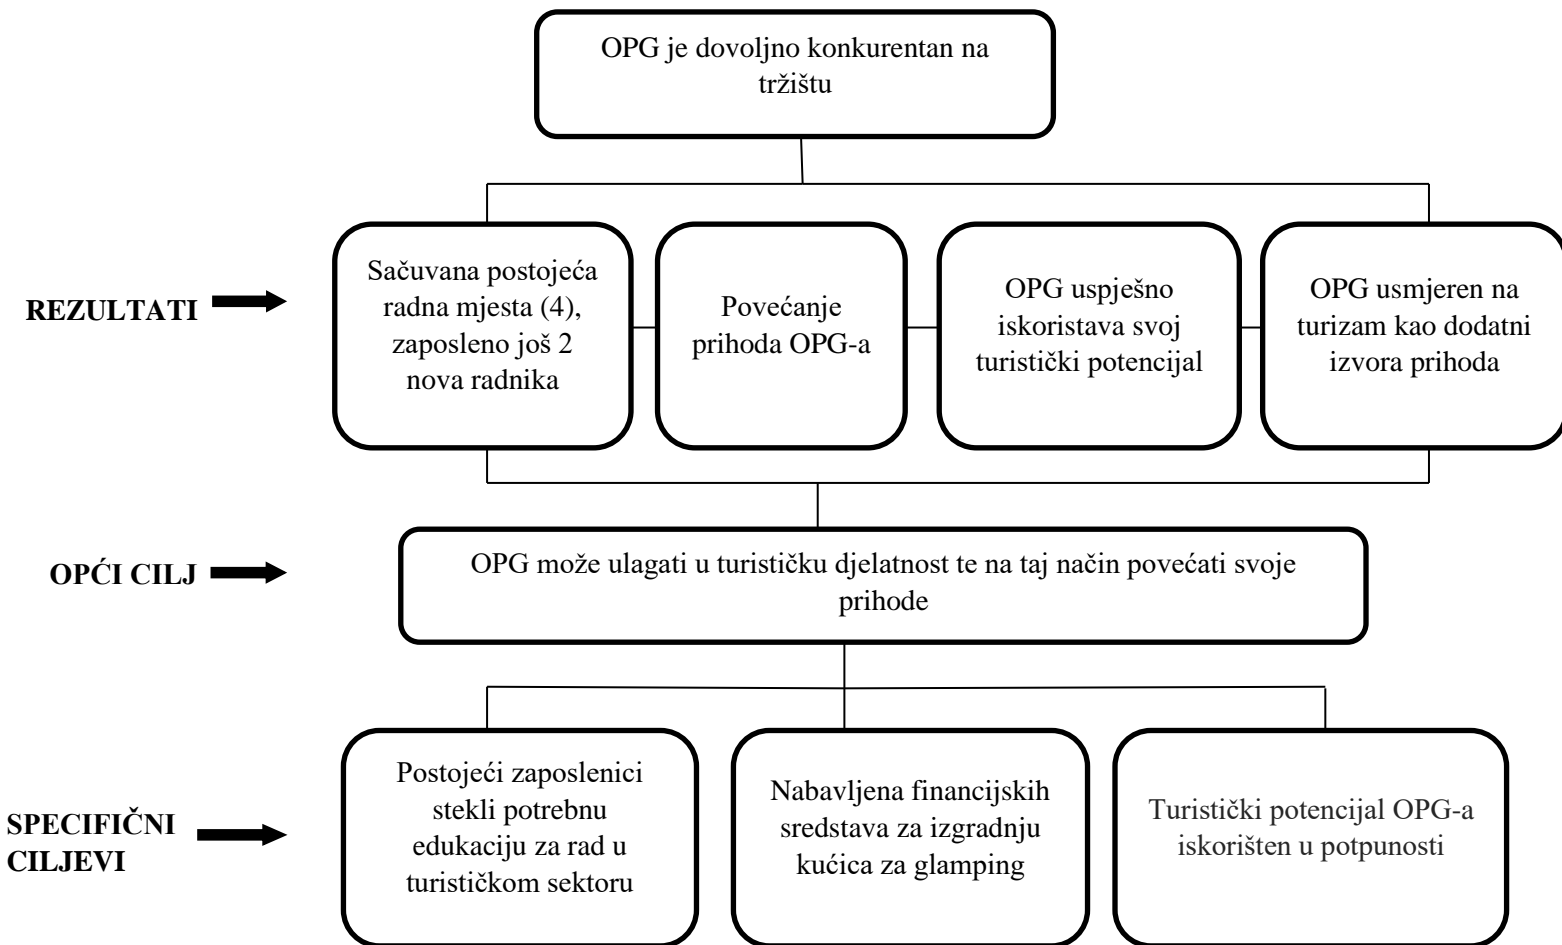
OPG je dovoljno konkurentan na tržištu

REZULTATI

Sačuvana postojeća radna mjesta (4), zaposleno još 2 nova radnika

Povećanje prihoda OPG-a

OPG uspješno iskoristava svoj turistički potencijal

OPG usmjeren na turizam kao dodatni izvora prihoda

OPĆI CILJ

OPG može ulagati u turističku djelatnost te na taj način povećati svoje prihode

SPECIFIČNI CILJEVI

Postojeći zaposlenici stekli potrebnu edukaciju za rad u turističkom sektoru

Nabavljena financijskih sredstava za izgradnju kućica za glamping

Turistički potencijal OPG-a iskorišten u potpunosti